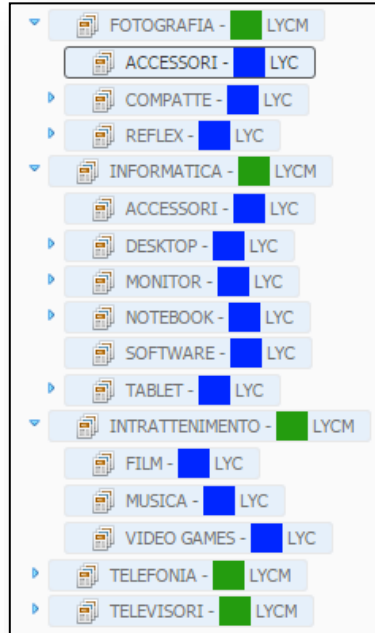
FOTOGRAFIA - LYCM
ACCESSORI - LYC
COMPATTE - LYC
REFLEX - LYC
INFORMATICA - LYCM
ACCESSORI - LYC
DESKTOP - LYC
MONITOR - LYC
NOTEBOOK - LYC
SOFTWARE - LYC
TABLET - LYC
INTRATTENIMENTO - LYCM
FILM - LYC
MUSICA - LYC
VIDEO GAMES - LYC
TELEFONIA - LYCM
TELEVISORI - LYCM